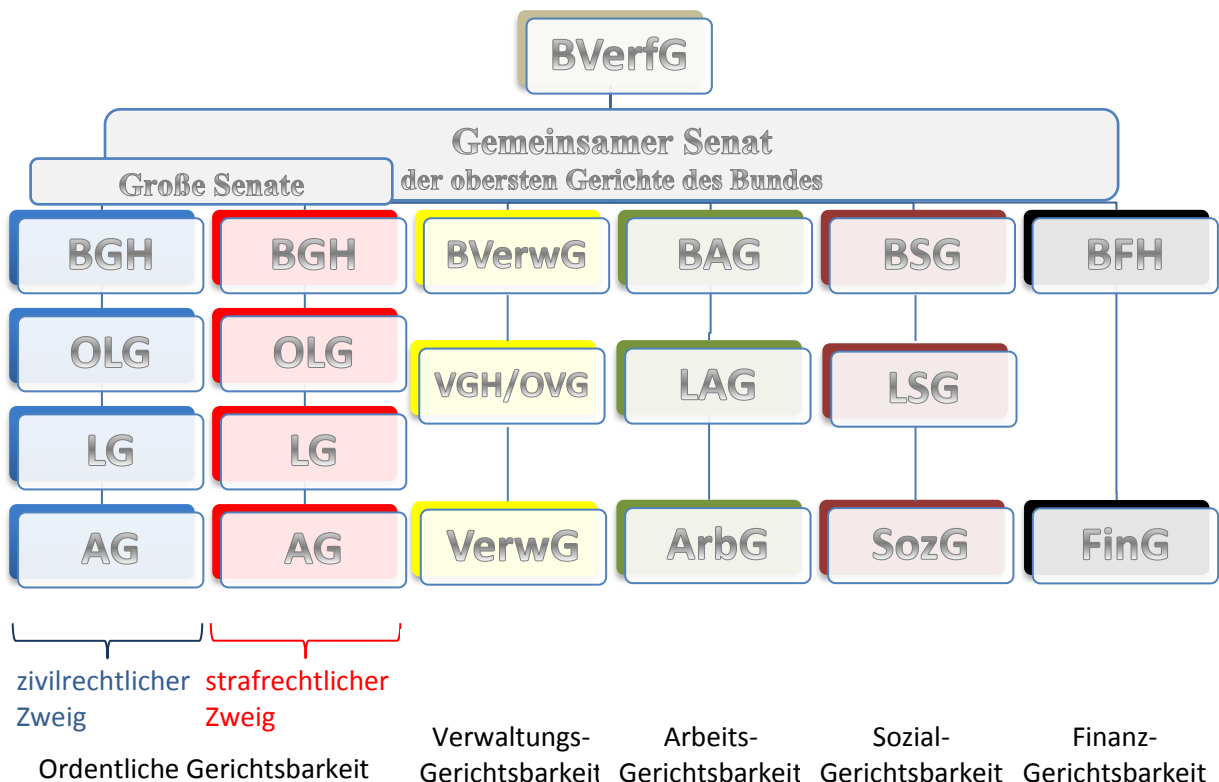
BVerfG

Gemeinsamer Senat
der obersten Gerichte des Bundes

Große Senate

BGH
OLG
LG
AG

BGH
OLG
LG
AG

BVerwG
VGH/OVG
VerwG

BAG
LAG
ArbG

BSG
LSG
SozG

BFH
FinG

zivilrechtlicher Zweig

strafrechtlicher Zweig

Ordentliche Gerichtsbarkeit

Verwaltungs-Gerichtsbarkeit

Arbeits-Gerichtsbarkeit

Sozial-Gerichtsbarkeit

Finanz-Gerichtsbarkeit